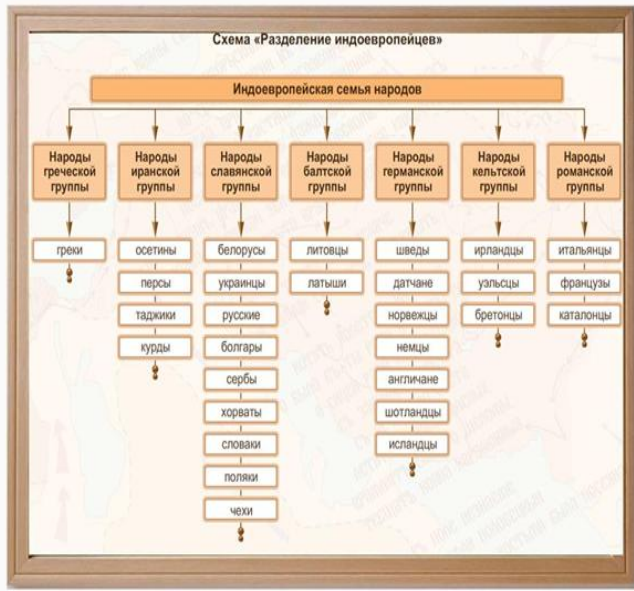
Схема «Разделение индоевропейцев»

Индоевропейская семья народов

Народы греческой группы

греки

Народы иранской группы

осетины

персы

таджики

курды

Народы славянской группы

белорусы

украинцы

русские

болгары

сербы

хорваты

словаки

поляки

чехи

Народы балтской группы

литовцы

латыши

Народы германской группы

шведы

датчане

норвежцы

немцы

англичане

шотландцы

исландцы

Народы кельтской группы

ирландцы

уэльсцы

бретонцы

Народы романской группы

итальянцы

французы

каталонцы